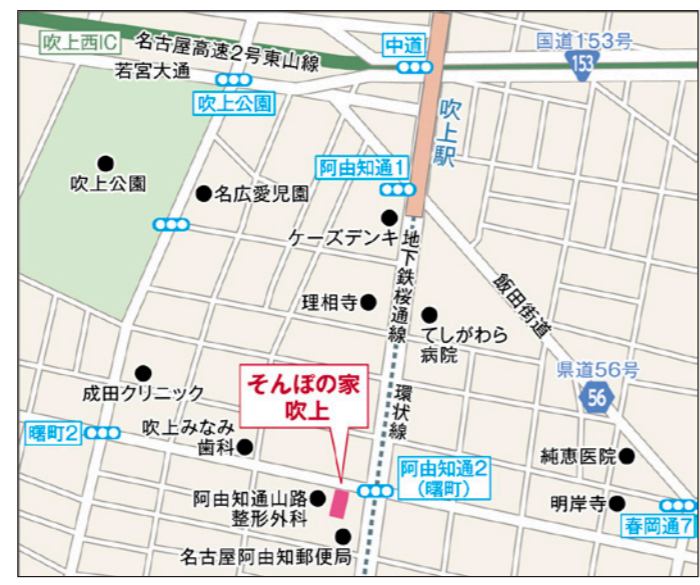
吹上西IC
名古屋高速2号東山線
中道
国道153号
153
若宮大通
吹上公園
吹上駅
阿由知通1
吹上公園
名広愛児園
ケーズデンキ
地下鉄桜通線
飯田街道
理相寺
てしがわら病院
県道56号
56
成田クリニック
そんぽの家
吹上
環状線
曙町2
吹上みなみ歯科
純恵医院
阿由知通2
(曙町)
阿由知通山路整形外科
明岸寺
春岡通7
名古屋阿由知郵便局